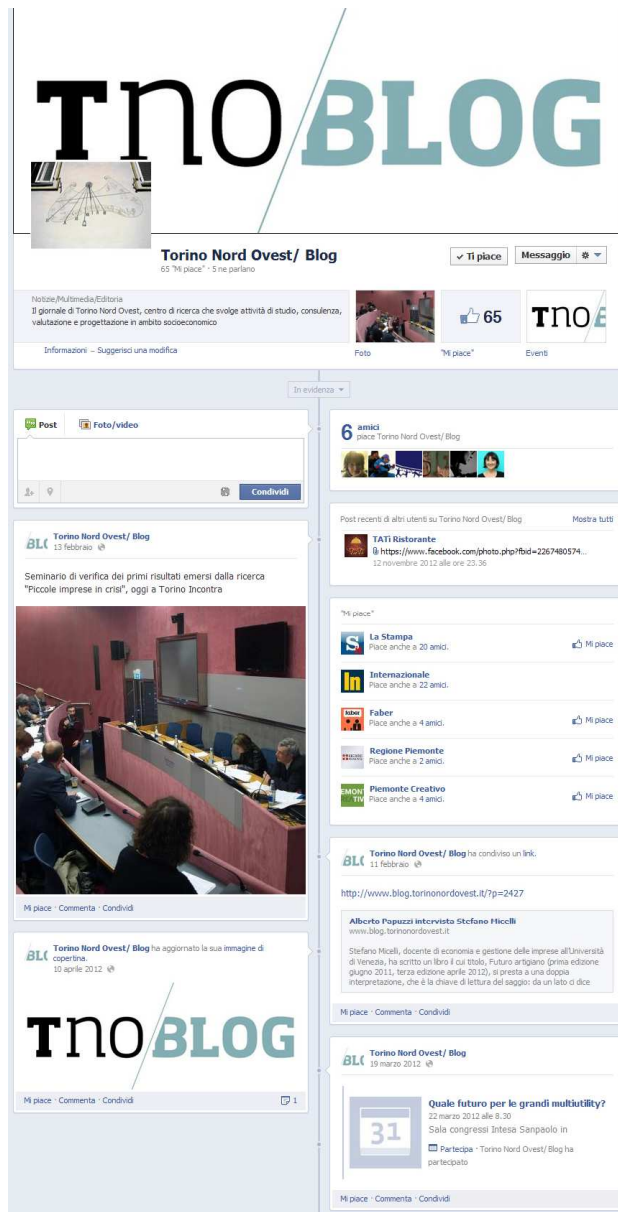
TNO/BLOG

Torino Nord Ovest/ Blog
65 "Mi piace" · 5 ne parlano

Ti piace
Messaggio

Notizie/Multimedia/Editoria
Il giornale di Torino Nord Ovest, centro di ricerca che svolge attività di studio, consulenza, valutazione e progettazione in ambito socioeconomico

Informazioni · Suggerisci una modifica

Foto
65
"Mi piace"
TNO/
Eventi

In evidenza

Post
Foto/video

Condividi

BL(
Torino Nord Ovest/ Blog
13 febbraio

Seminario di verifica dei primi risultati emersi dalla ricerca "Piccole imprese in crisi", oggi a Torino Incontra

Mi piace · Commenta · Condividi

BL(
Torino Nord Ovest/ Blog ha aggiornato la sua immagine di copertina.
10 aprile 2012

TNO/BLOG

Mi piace · Commenta · Condividi
1

6 amici
piace Torino Nord Ovest/ Blog

Post recenti di altri utenti su Torino Nord Ovest/ Blog
Mostra tutti

TATi Ristorante
https://www.facebook.com/photo.php?fbid=2267480574...
12 novembre 2012 alle ore 23.36

"Mi piace"

La Stampa
Piace anche a 20 amici.
Mi piace

Internazionale
Piace anche a 22 amici.

Faber
Piace anche a 4 amici.
Mi piace

Regione Piemonte
Piace anche a 2 amici.
Mi piace

Piemonte Creativo
Piace anche a 4 amici.
Mi piace

BL(
Torino Nord Ovest/ Blog ha condiviso un link.
11 febbraio

http://www.blog.torinonordovest.it/?p=2427

Alberto Papuzzi intervista Stefano Micelli
www.blog.torinonordovest.it

Stefano Micelli, docente di economia e gestione delle imprese all'Università di Venezia, ha scritto un libro il cui titolo, Futuro artigiano (prima edizione giugno 2011, terza edizione aprile 2012), si presta a una doppia interpretazione, che è la chiave di lettura del saggio: da un lato ci dice

Mi piace · Commenta · Condividi

BL(
Torino Nord Ovest/ Blog
19 marzo 2012

31
Quale futuro per le grandi multiutility?
22 marzo 2012 alle 8.30
Sala congressi Intesa Sanpaolo in
Partecipa · Torino Nord Ovest/ Blog ha partecipato

Mi piace · Commenta · Condividi